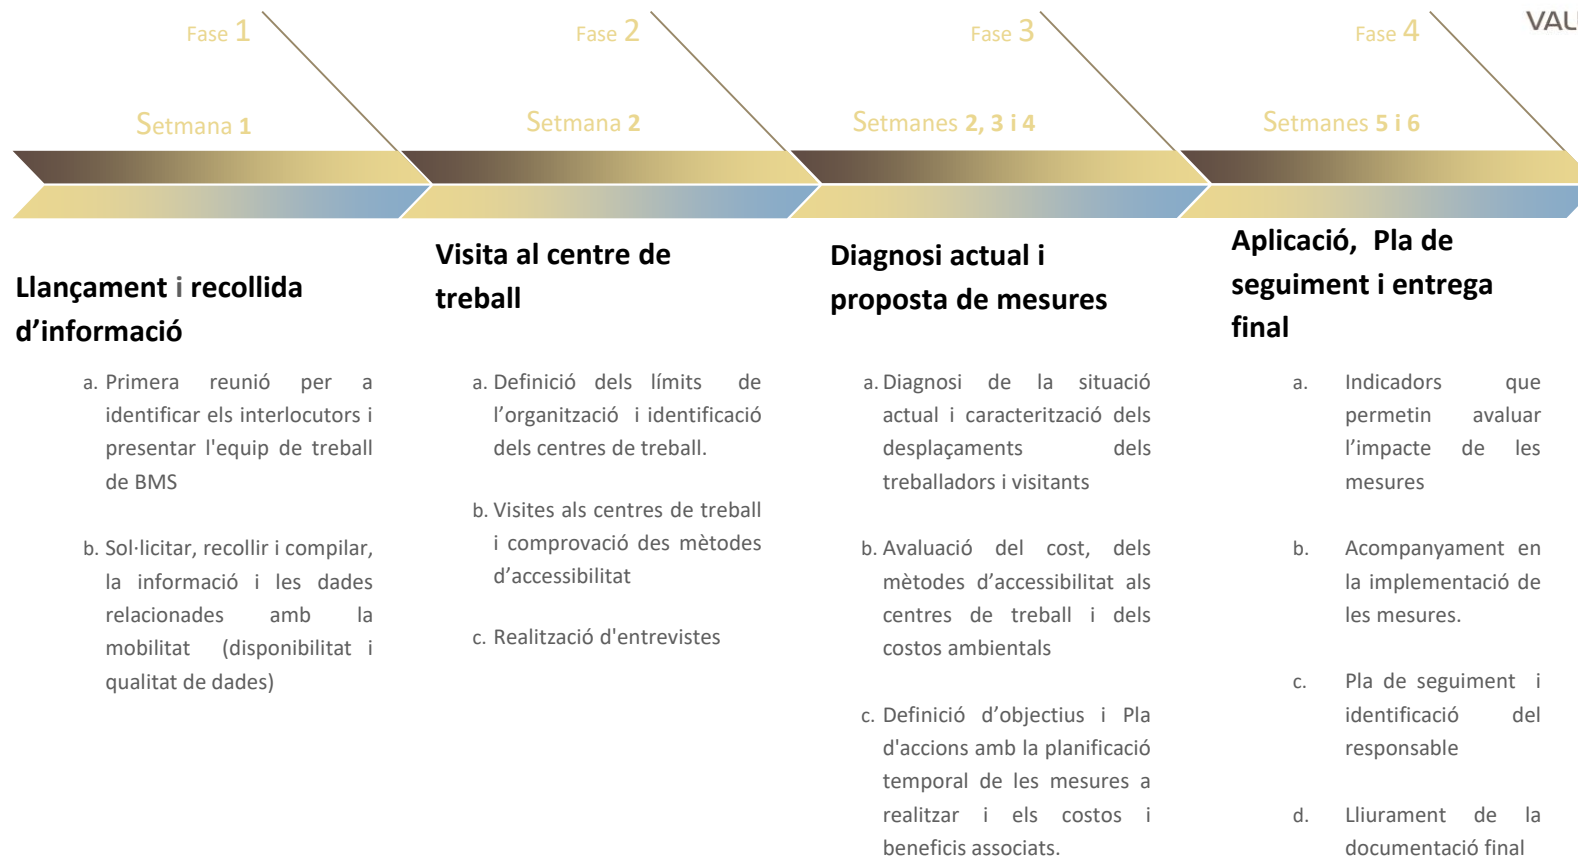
Fase 1

Setmana 1

Llançament i recollida d'informació

a. Primera reunió per a identificar els interlocutors i presentar l'equip de treball de BMS

b. Sol·licitar, recollir i compilar, la informació i les dades relacionades amb la mobilitat (disponibilitat i qualitat de dades)

Fase 2

Setmana 2

Visita al centre de treball

a. Definició dels límits de l'organització i identificació dels centres de treball.

b. Visites als centres de treball i comprovació des mètodes d'accessibilitat

c. Realització d'entrevistes

Fase 3

Setmanes 2, 3 i 4

Diagnosi actual i proposta de mesures

a. Diagnosi de la situació actual i caracterització dels desplaçaments dels treballadors i visitants

b. Avaluació del cost, dels mètodes d'accessibilitat als centres de treball i dels costos ambientals

c. Definició d'objectius i Pla d'accions amb la planificació temporal de les mesures a realitzar i els costos i beneficis associats.

Fase 4

Setmanes 5 i 6

Aplicació, Pla de seguiment i entrega final

a. Indicadors que permetin avaluar l'impacte de les mesures

b. Acompanyament en la implementació de les mesures.

c. Pla de seguiment i identificació del responsable

d. Lliurament de la documentació final

VAL